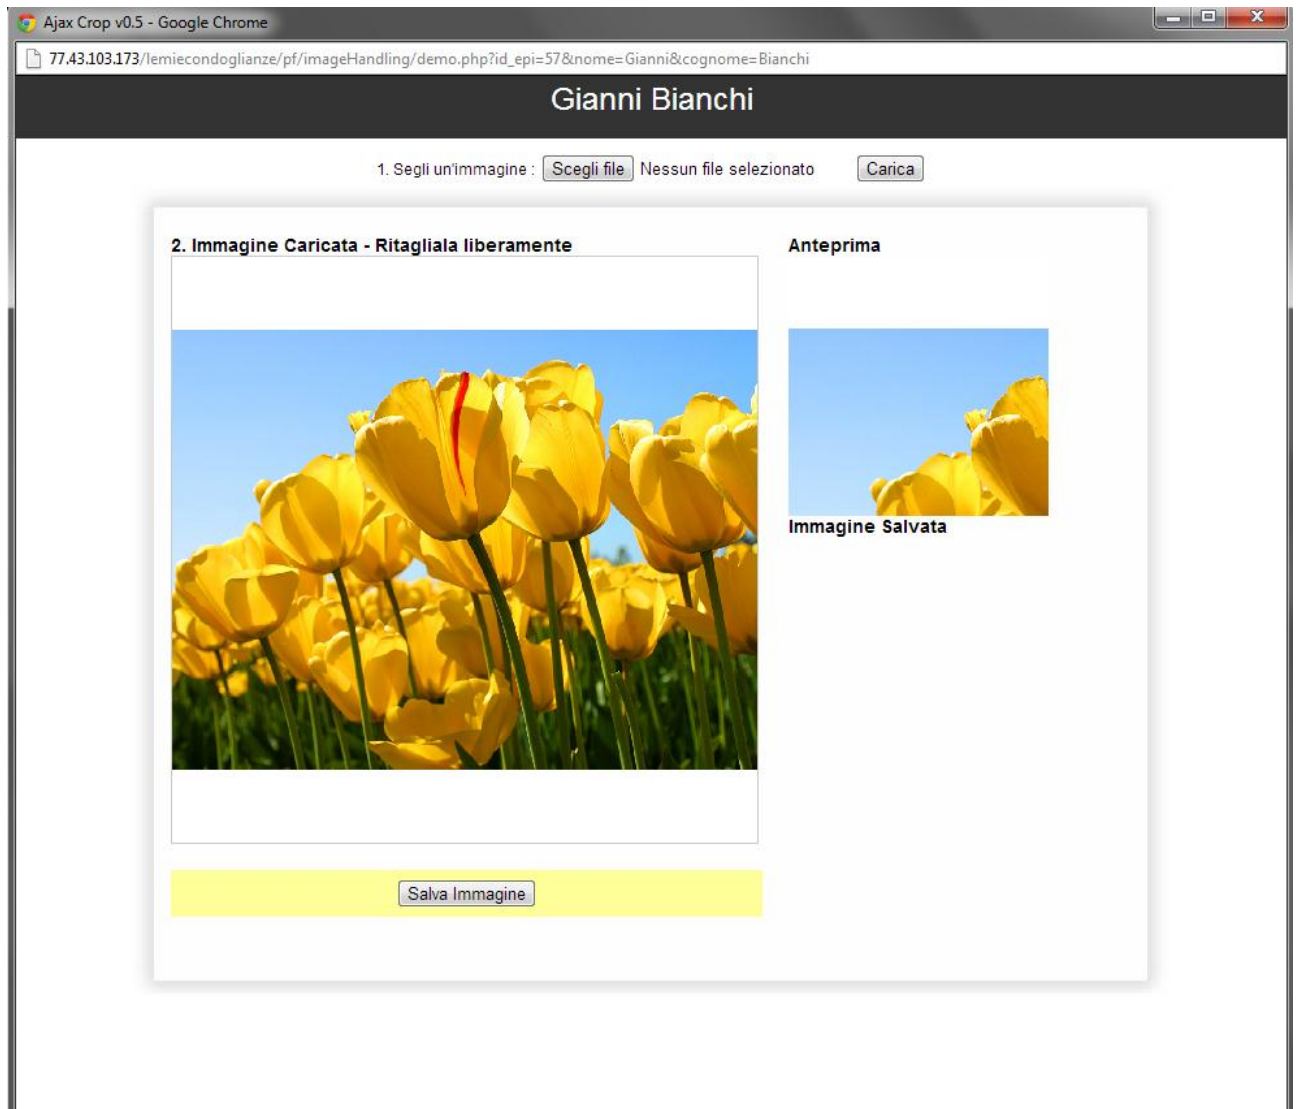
Ajax Crop v0.5 - Google Chrome

77.43.103.173/lemiecondoglianze/pf/imageHandling/demo.php?id_epi=57&nome=Gianni&cognome=Bianchi

Gianni Bianchi

1. Segli un'immagine : Scegli file Nessun file selezionato Carica

2. Immagine Caricata - Ritagliala liberamente

Anteprima

Immagine Salvata

Salva Immagine